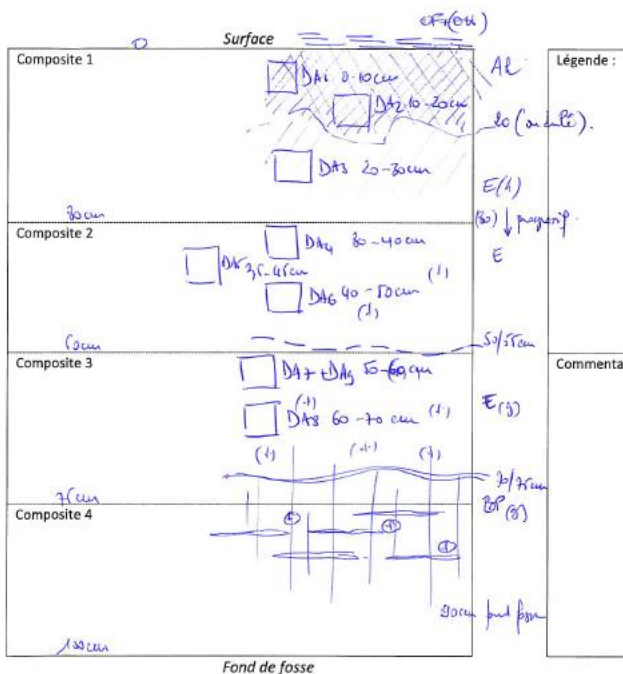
OF+(OH)

Surface

Composite 1

DA1 0-10cm

DA2 10-20cm

DA3 20-30cm

Al

20 (ondulé).

E(1)

(30) progressif

30cm

Composite 2

DA4 30-40cm

DA5 35-45cm

DA6 40-50cm (1)

(1)

E

50cm

50/55cm

Composite 3

DA7 + DA9 50-60 cm

(1)

DA8 60-70 cm (1)

E(3)

(1) (1) (1)

70/75cm

BP (3)

70cm

Composite 4

90cm fond fosse

100cm

Fond de fosse

Légende :

Commenta